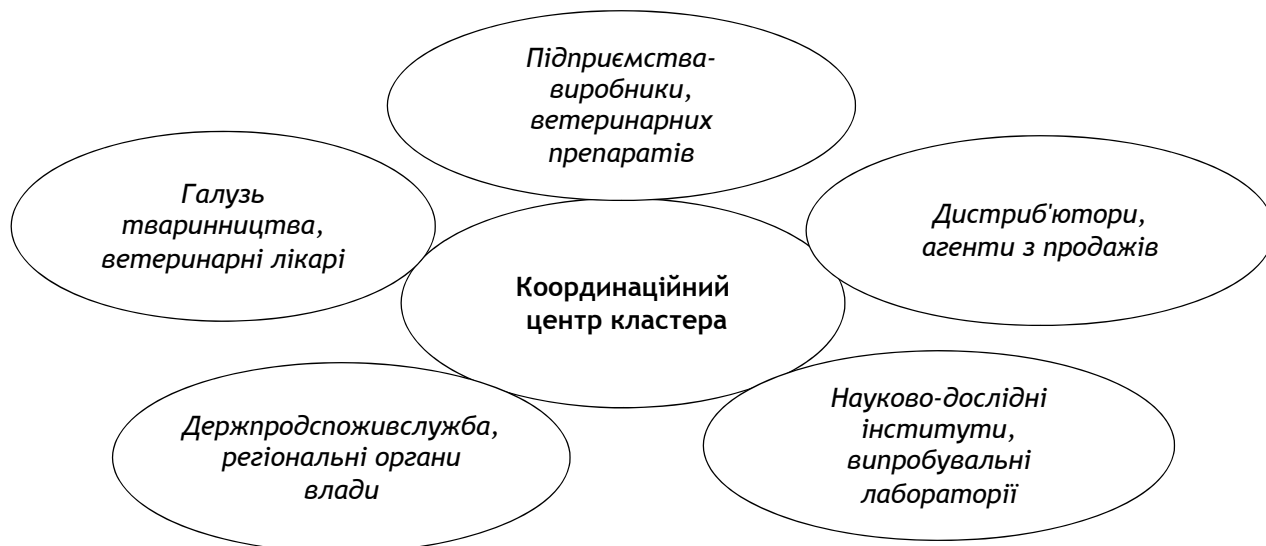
Підприємства-виробники, ветеринарних препаратів

Галузь тваринництва, ветеринарні лікарі

Дистриб'ютори, агенти з продажів

Координаційний центр кластера

Держпродспоживслужба, регіональні органи влади

Науково-дослідні інститути, випробувальні лабораторії